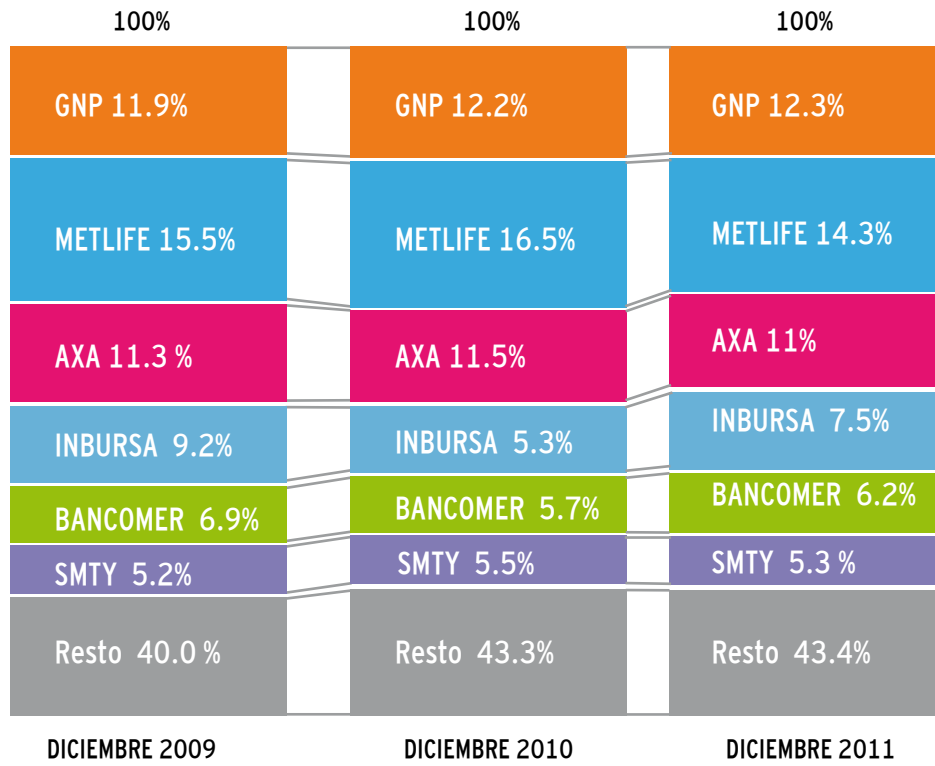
100%
GNP 11.9%
METLIFE 15.5%
AXA 11.3 %
INBURSA 9.2%
BANCOMER 6.9%
SMTY 5.2%
Resto 40.0 %
DICIEMBRE 2009

100%
GNP 12.2%
METLIFE 16.5%
AXA 11.5%
INBURSA 5.3%
BANCOMER 5.7%
SMTY 5.5%
Resto 43.3%
DICIEMBRE 2010

100%
GNP 12.3%
METLIFE 14.3%
AXA 11%
INBURSA 7.5%
BANCOMER 6.2%
SMTY 5.3 %
Resto 43.4%
DICIEMBRE 2011